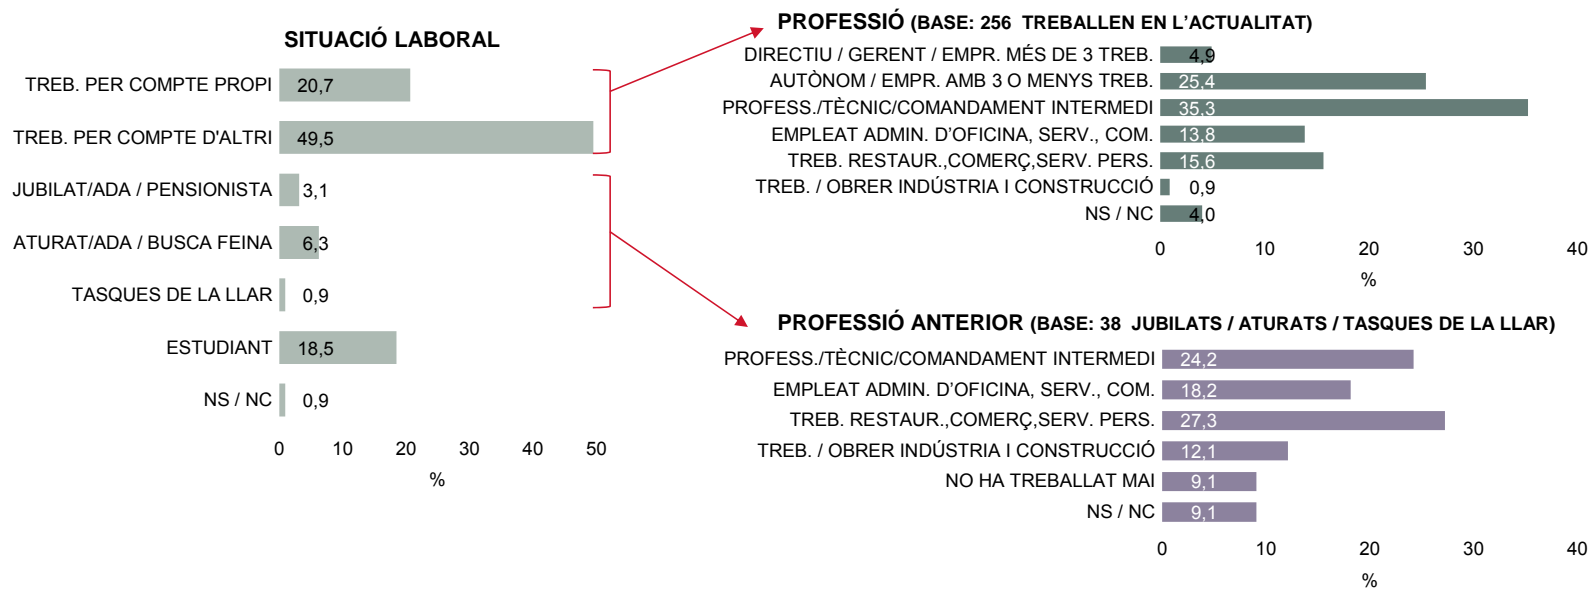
SITUACIÓ LABORAL

TREB. PER COMPTE PROPI 20,7
TREB. PER COMPTE D'ALTRI 49,5
JUBILAT/ADA / PENSIONISTA 3,1
ATURAT/ADA / BUSCA FEINA 6,3
TASQUES DE LA LLAR 0,9
ESTUDIANT 18,5
NS / NC 0,9

0 10 20 30 40 50
%

PROFESSIÓ (BASE: 256 TREBALLEN EN L'ACTUALITAT)

DIRECTIU / GERENT / EMPR. MÉS DE 3 TREB. 4,9
AUTÒNOM / EMPR. AMB 3 O MENYS TREB. 25,4
PROFESS./TÈCNIC/COMANDAMENT INTERMEDI 35,3
EMPLEAT ADMIN. D'OFICINA, SERV., COM. 13,8
TREB. RESTAUR.,COMERÇ,SERV. PERS. 15,6
TREB. / OBRER INDÚSTRIA I CONSTRUCCIÓ 0,9
NS / NC 4,0

0 10 20 30 40
%

PROFESSIÓ ANTERIOR (BASE: 38 JUBILATS / ATURATS / TASQUES DE LA LLAR)

PROFESS./TÈCNIC/COMANDAMENT INTERMEDI 24,2
EMPLEAT ADMIN. D'OFICINA, SERV., COM. 18,2
TREB. RESTAUR.,COMERÇ,SERV. PERS. 27,3
TREB. / OBRER INDÚSTRIA I CONSTRUCCIÓ 12,1
NO HA TREBALLAT MAI 9,1
NS / NC 9,1

0 10 20 30 40
%